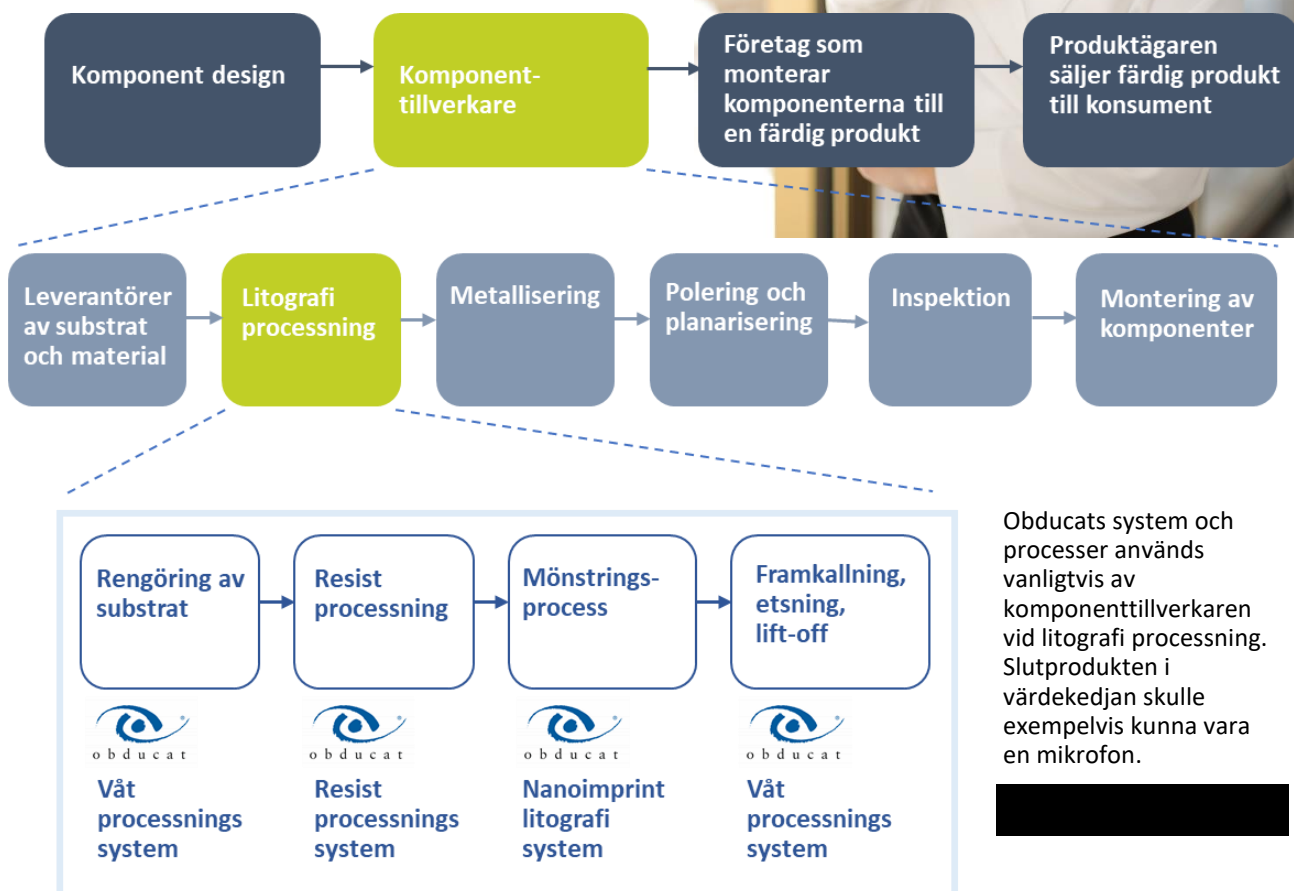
Komponent design

Komponenttillverkare

Företag som monterar komponenterna till en färdig produkt

Produktägaren säljer färdig produkt till konsument

Leverantörer av substrat och material

Litografi processning

Metallisering

Polering och planarisering

Inspektion

Montering av komponenter

Rengöring av substrat

Resist processning

Mönstringsprocess

Framkallning, etsning, lift-off

obducat

Våt processnings system

obducat

Resist processnings system

obducat

Nanoimprint litografi system

obducat

Våt processnings system

Obducats system och processer används vanligtvis av komponenttillverkaren vid litografi processning. Slutprodukten i värdekedjan skulle exempelvis kunna vara en mikrofon.